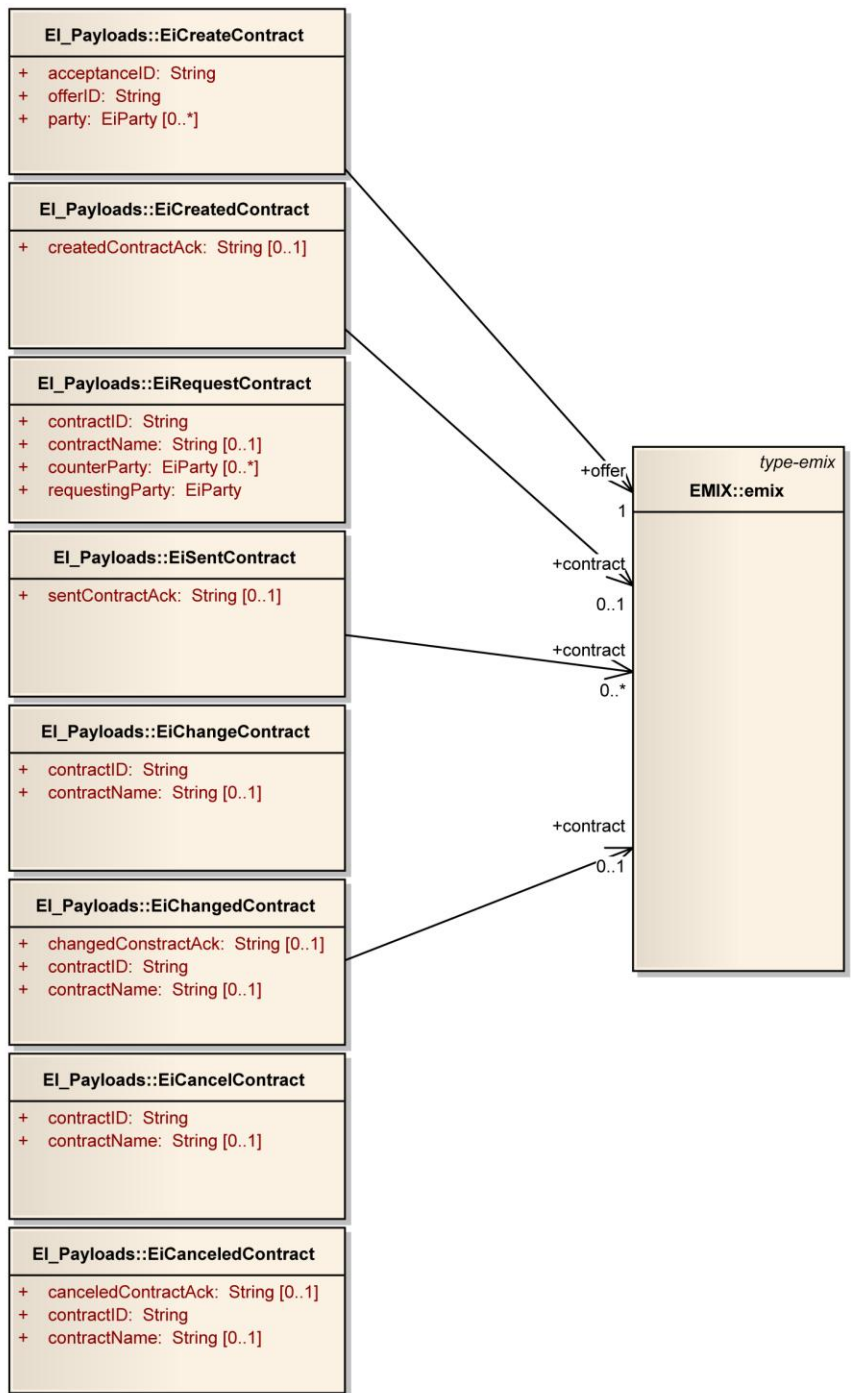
EI_Payloads::EiCreateContract

+ acceptanceID: String
+ offerID: String
+ party: EiParty [0..*]

EI_Payloads::EiCreatedContract

+ createdContractAck: String [0..1]

EI_Payloads::EiRequestContract

+ contractID: String
+ contractName: String [0..1]
+ counterParty: EiParty [0..*]
+ requestingParty: EiParty

EI_Payloads::EiSentContract

+ sentContractAck: String [0..1]

EI_Payloads::EiChangeContract

+ contractID: String
+ contractName: String [0..1]

EI_Payloads::EiChangedContract

+ changedConstractAck: String [0..1]
+ contractID: String
+ contractName: String [0..1]

EI_Payloads::EiCancelContract

+ contractID: String
+ contractName: String [0..1]

EI_Payloads::EiCanceledContract

+ canceledContractAck: String [0..1]
+ contractID: String
+ contractName: String [0..1]

+offer
1

+contract
0..1

+contract
0..*

+contract
0..1

type-emix
EMIX::emix